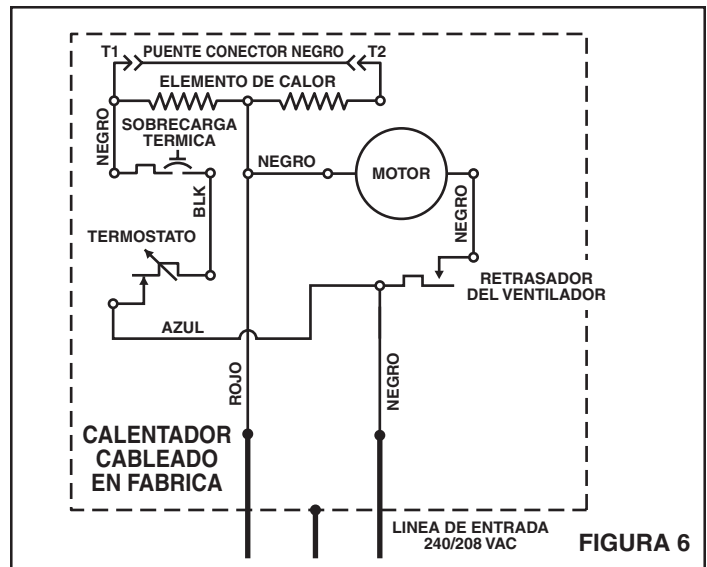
T1 PUENTE CONECTOR NEGRO T2

ELEMENTO DE CALOR

NEGRO

SOBRECARGA TERMICA

NEGRO

MOTOR

NEGRO

BLK

TERMOSTATO

RETRASADOR DEL VENTILADOR

AZUL

ROJO

NEGRO

CALENTADOR CABLEADO EN FABRICA

LINEA DE ENTRADA 240/208 VAC

FIGURA 6